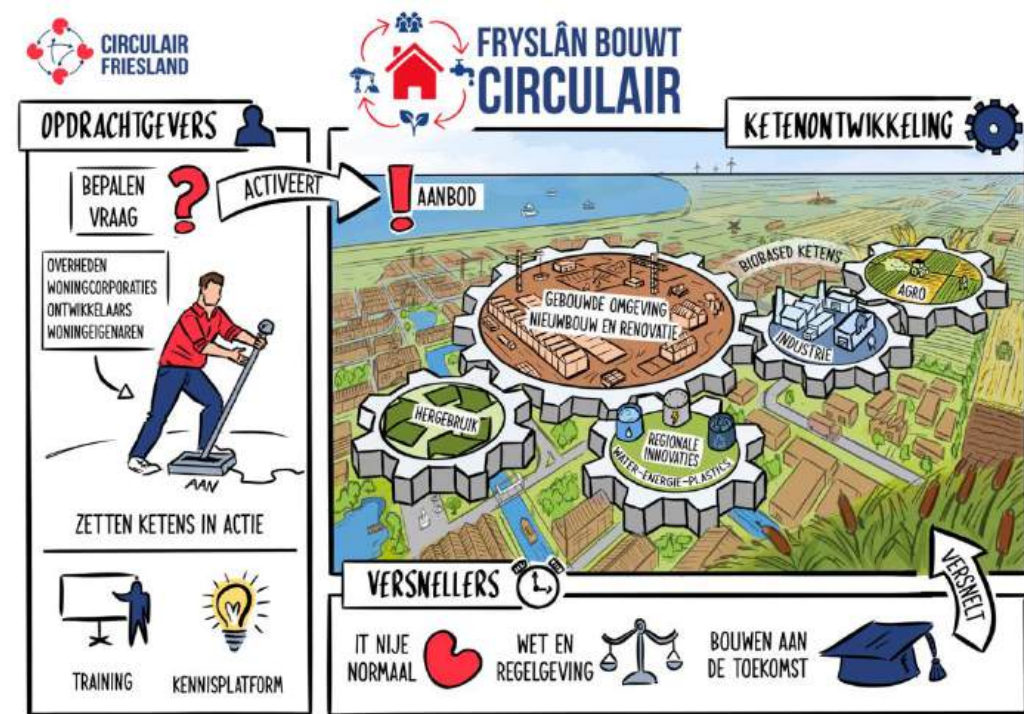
CIRCULAIR FRIESLAND

FRYSLÂN BOUWT CIRCULAIR

OPDRACHTGEVERS

KETENONTWIKKELING

BEPALEN VRAAG

ACTIVEERT

AANBOD

OVERHEDEN
WONINGCORPORATIES
ONTWIKKELAARS
WONINGEIGENAREN

AAN

BIOBASED KETENS

AGRO

GEBOUWDE OMGEVING NIEUWBOUW EN RENOVATIE

INDUSTRIE

HERGEBRUIK

REGIONALE INNOVATIES

WATER-ENERGIE-PLASTICS

ZETTEN KETENS IN ACTIE

VERSNELLERS

VERSNELT

TRAINING

KENNISPLATFORM

IT NIJE NORMAAL

WET EN REGELGEVING

BOUWEN AAN DE TOEKOMST